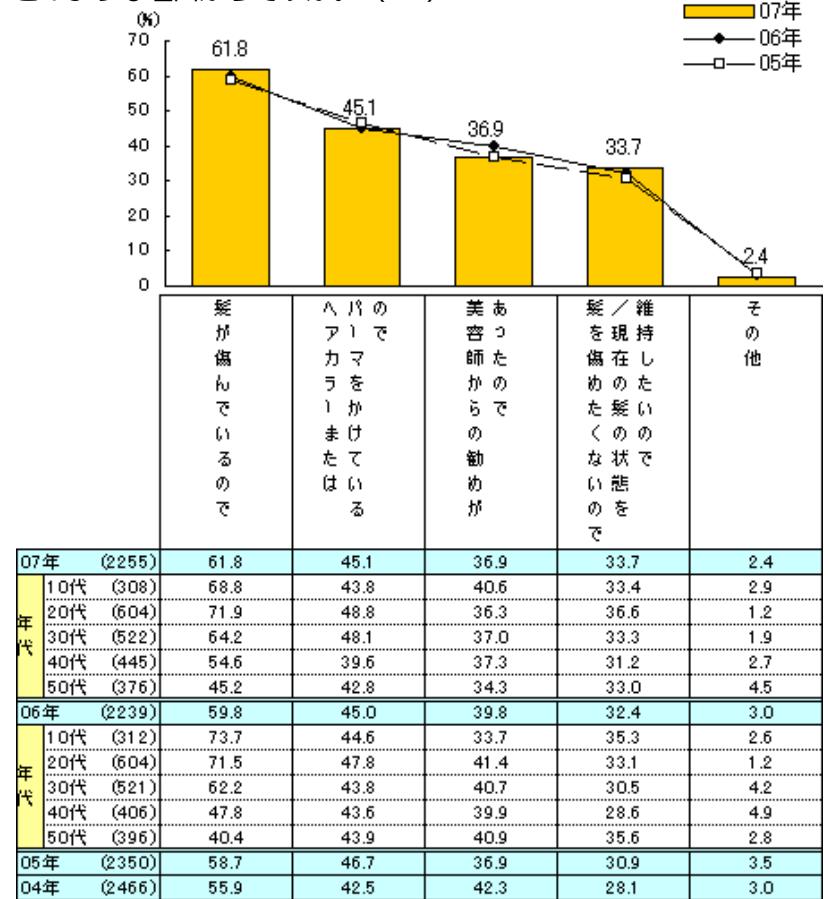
(%)
70
60
50
40
30
20
10
0

07年
06年
05年

61.8
45.1
36.9
33.7
2.4

| | | 髪が傷んでいるので | パーマをかけているのでヘアカラーまたは | あったので美容師からの勧めが | 維持したいので／現在の髪の状態を髪を傷めたくないので | その他 |
|---|---|---|---|---|---|---|
| 07年 | (2255) | 61.8 | 45.1 | 36.9 | 33.7 | 2.4 |
| 年代 10代 | (308) | 68.8 | 43.8 | 40.6 | 33.4 | 2.9 |
| 20代 | (604) | 71.9 | 48.8 | 36.3 | 36.6 | 1.2 |
| 30代 | (522) | 64.2 | 48.1 | 37.0 | 33.3 | 1.9 |
| 40代 | (445) | 54.6 | 39.6 | 37.3 | 31.2 | 2.7 |
| 50代 | (376) | 45.2 | 42.8 | 34.3 | 33.0 | 4.5 |
| 06年 | (2239) | 59.8 | 45.0 | 39.8 | 32.4 | 3.0 |
| 年代 10代 | (312) | 73.7 | 44.6 | 33.7 | 35.3 | 2.6 |
| 20代 | (604) | 71.5 | 47.8 | 41.4 | 33.1 | 1.2 |
| 30代 | (521) | 62.2 | 43.8 | 40.7 | 30.5 | 4.2 |
| 40代 | (406) | 47.8 | 43.6 | 39.9 | 28.6 | 4.9 |
| 50代 | (396) | 40.4 | 43.9 | 40.9 | 35.6 | 2.8 |
| 05年 | (2350) | 58.7 | 46.7 | 36.9 | 30.9 | 3.5 |
| 04年 | (2466) | 55.9 | 42.5 | 42.3 | 28.1 | 3.0 |